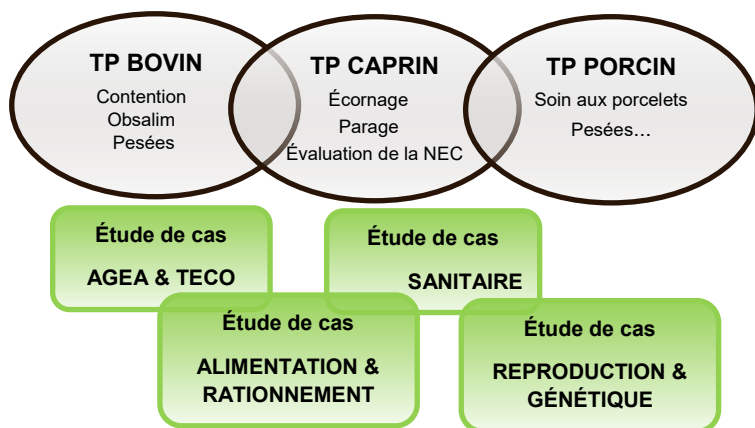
TP BOVIN
Contention
Obsalim
Pesées

TP CAPRIN
Écornage
Parage
Évaluation de la NEC

TP PORCIN
Soin aux porcelets
Pesées…

Étude de cas
AGEA & TECO

Étude de cas
SANITAIRE

Étude de cas
ALIMENTATION & RATIONNEMENT

Étude de cas
REPRODUCTION & GÉNÉTIQUE